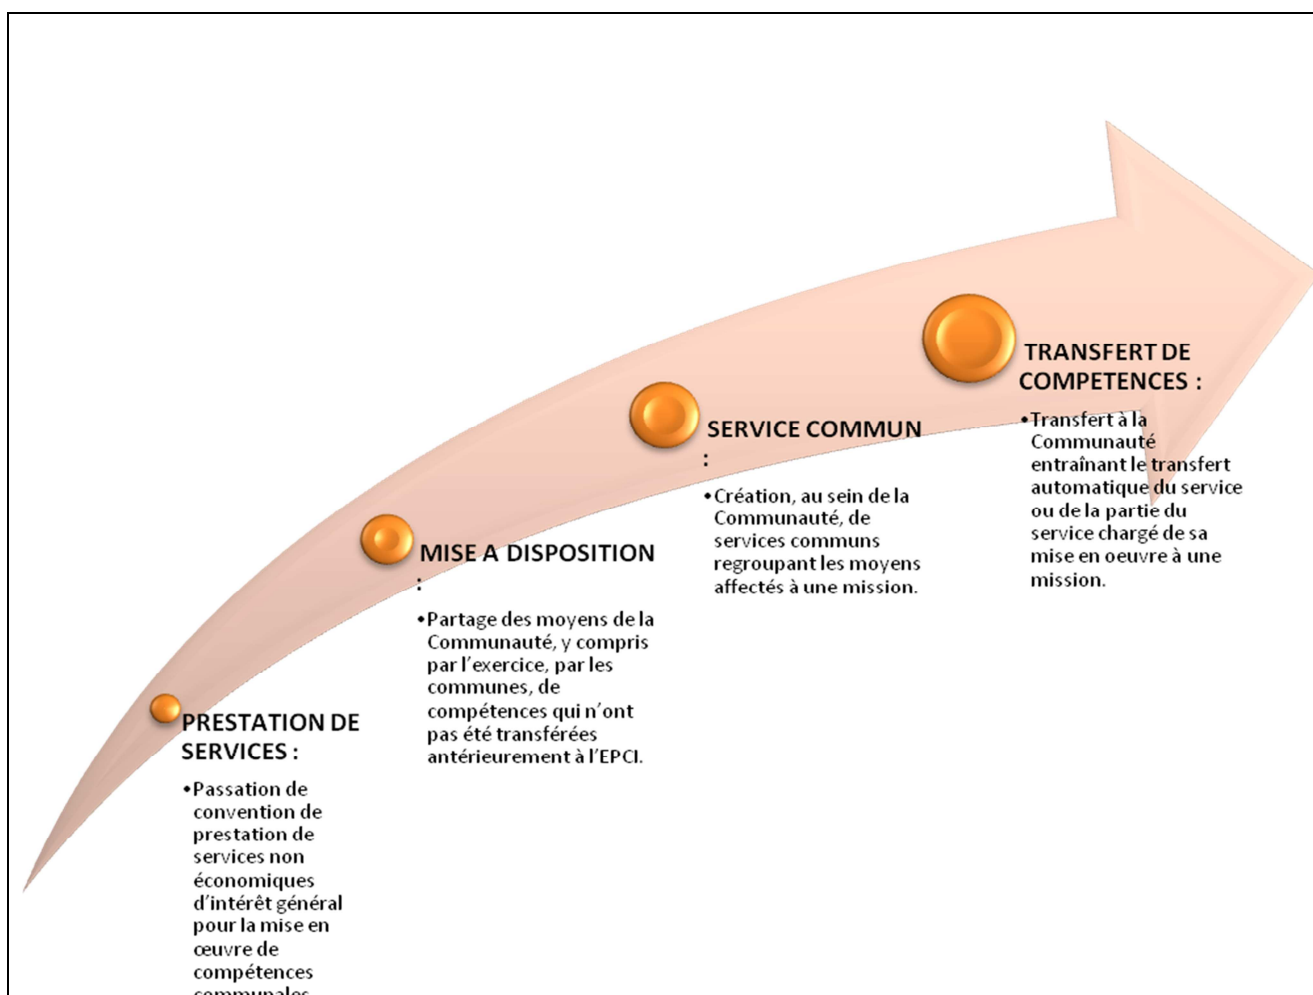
PRESTATION DE SERVICES :

•Passation de convention de prestation de services non économiques d'intérêt général pour la mise en œuvre de compétences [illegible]

MISE A DISPOSITION :

•Partage des moyens de la Communauté, y compris par l'exercice, par les communes, de compétences qui n'ont pas été transférées antérieurement à l'EPCI.

SERVICE COMMUN :

•Création, au sein de la Communauté, de services communs regroupant les moyens affectés à une mission.

TRANSFERT DE COMPETENCES :

•Transfert à la Communauté entraînant le transfert automatique du service ou de la partie du service chargé de sa mise en oeuvre à une mission.